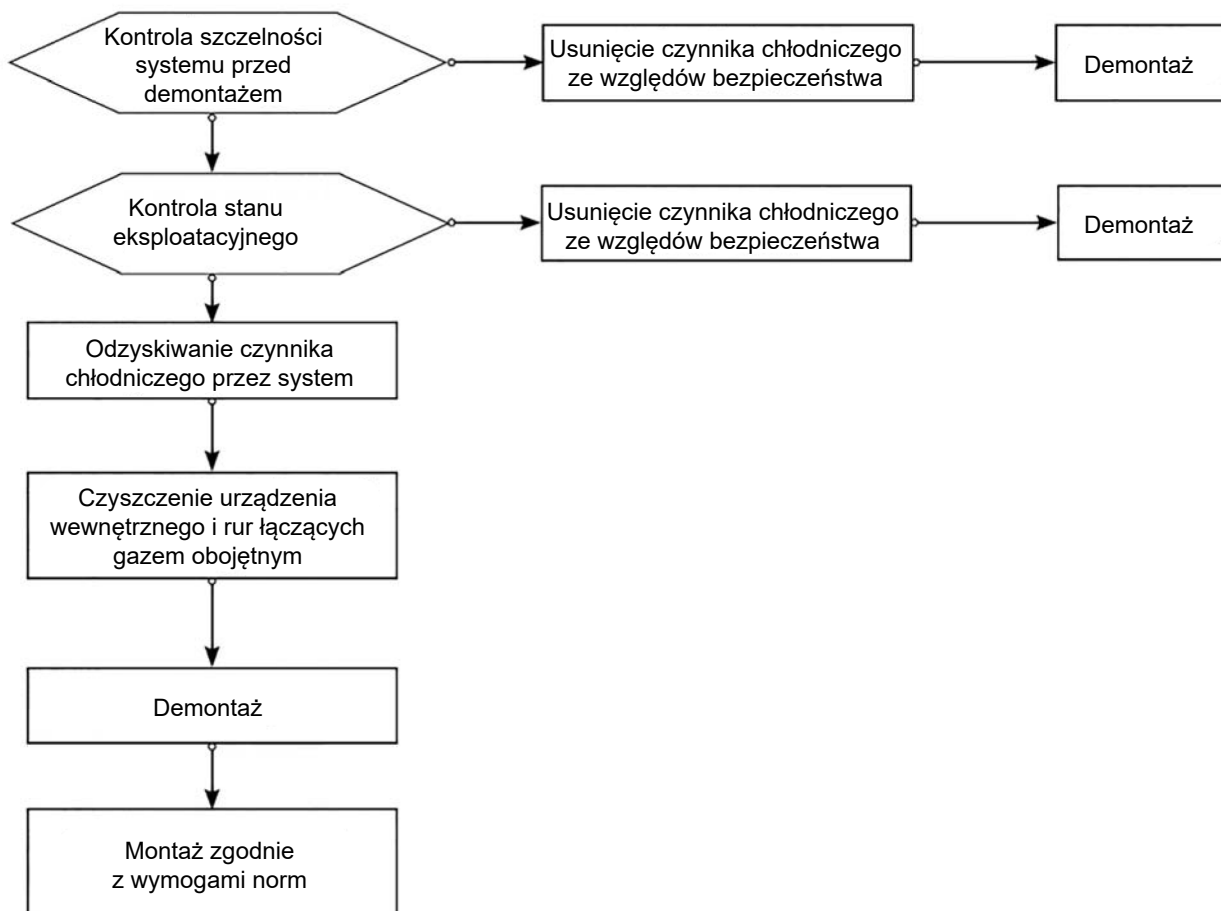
Kontrola szczelności systemu przed demontażem

Usunięcie czynnika chłodniczego ze względów bezpieczeństwa

Demontaż

Kontrola stanu eksploatacyjnego

Usunięcie czynnika chłodniczego ze względów bezpieczeństwa

Demontaż

Odzyskiwanie czynnika chłodniczego przez system

Czyszczenie urządzenia wewnętrznego i rur łączących gazem obojętnym

Demontaż

Montaż zgodnie z wymogami norm